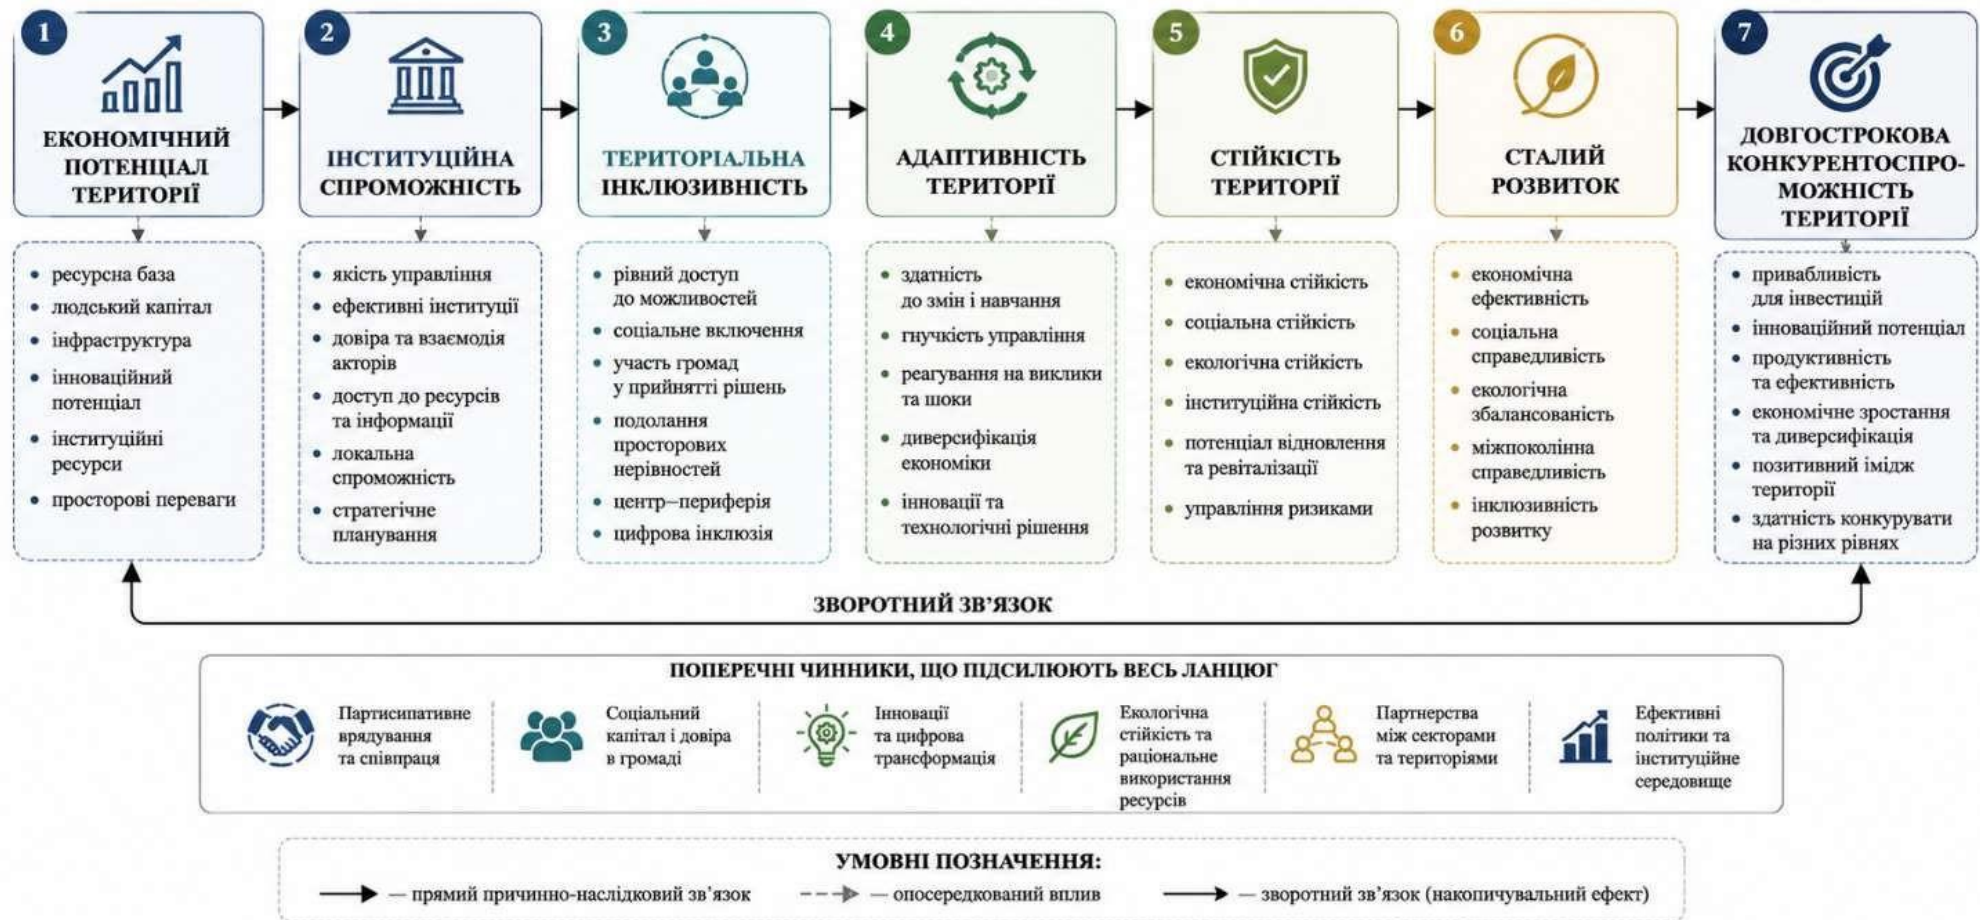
1
ЕКОНОМІЧНИЙ ПОТЕНЦІАЛ ТЕРИТОРІЇ

- ресурсна база
- людський капітал
- інфраструктура
- інноваційний потенціал
- інституційні ресурси
- просторові переваги

2
ІНСТИТУЦІЙНА СПРОМОЖНІСТЬ

- якість управління
- ефективні інституції
- довіра та взаємодія акторів
- доступ до ресурсів та інформації
- локальна спроможність
- стратегічне планування

3
ТЕРИТОРІАЛЬНА ІНКЛЮЗИВНІСТЬ

- рівний доступ до можливостей
- соціальне включення
- участь громад у прийнятті рішень
- подолання просторових нерівностей
- центр–периферія
- цифрова інклюзія

4
АДАПТИВНІСТЬ ТЕРИТОРІЇ

- здатність до змін і навчання
- гнучкість управління
- реагування на виклики та шоки
- диверсифікація економіки
- інновації та технологічні рішення

5
СТІЙКІСТЬ ТЕРИТОРІЇ

- економічна стійкість
- соціальна стійкість
- екологічна стійкість
- інституційна стійкість
- потенціал відновлення та ревіталізації
- управління ризиками

6
СТАЛИЙ РОЗВИТОК

- економічна ефективність
- соціальна справедливість
- екологічна збалансованість
- міжпоколінна справедливість
- інклюзивність розвитку

7
ДОВГОСТРОКОВА КОНКУРЕНТОСПРОМОЖНІСТЬ ТЕРИТОРІЇ

- привабливість для інвестицій
- інноваційний потенціал
- продуктивність та ефективність
- економічне зростання та диверсифікація
- позитивний імідж території
- здатність конкурувати на різних рівнях

ЗВОРОТНИЙ ЗВ'ЯЗОК

ПОПЕРЕЧНІ ЧИННИКИ, ЩО ПІДСИЛЮЮТЬ ВЕСЬ ЛАНЦЮГ

Партисипативне врядування та співпраця

Соціальний капітал і довіра в громаді

Інновації та цифрова трансформація

Екологічна стійкість та раціональне використання ресурсів

Партнерства між секторами та територіями

Ефективні політики та інституційне середовище

УМОВНІ ПОЗНАЧЕННЯ:
— прямий причинно-наслідковий зв'язок — опосередкований вплив — зворотний зв'язок (накопичувальний ефект)